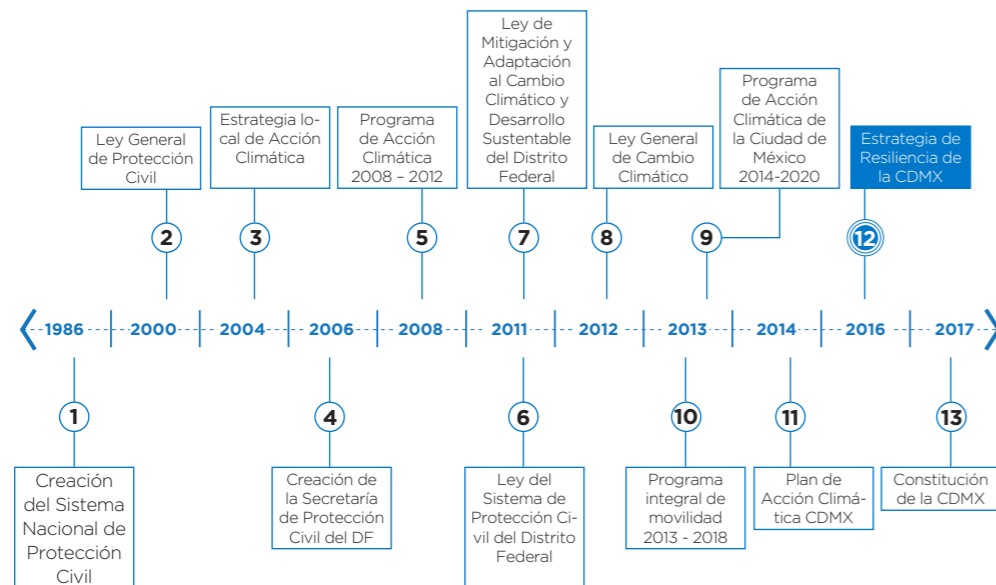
Ley General de Protección Civil

Estrategia local de Acción Climática

Programa de Acción Climática 2008 – 2012

Ley de Mitigación y Adaptación al Cambio Climático y Desarrollo Sustentable del Distrito Federal

Ley General de Cambio Climático

Programa de Acción Climática de la Ciudad de México 2014-2020

Estrategia de Resiliencia de la CDMX

2

3

5

7

8

9

12

1986 2000 2004 2006 2008 2011 2012 2013 2014 2016 2017

1

4

6

10

11

13

Creación del Sistema Nacional de Protección Civil

Creación de la Secretaría de Protección Civil del DF

Ley del Sistema de Protección Civil del Distrito Federal

Programa integral de movilidad 2013 - 2018

Plan de Acción Climática CDMX

Constitución de la CDMX